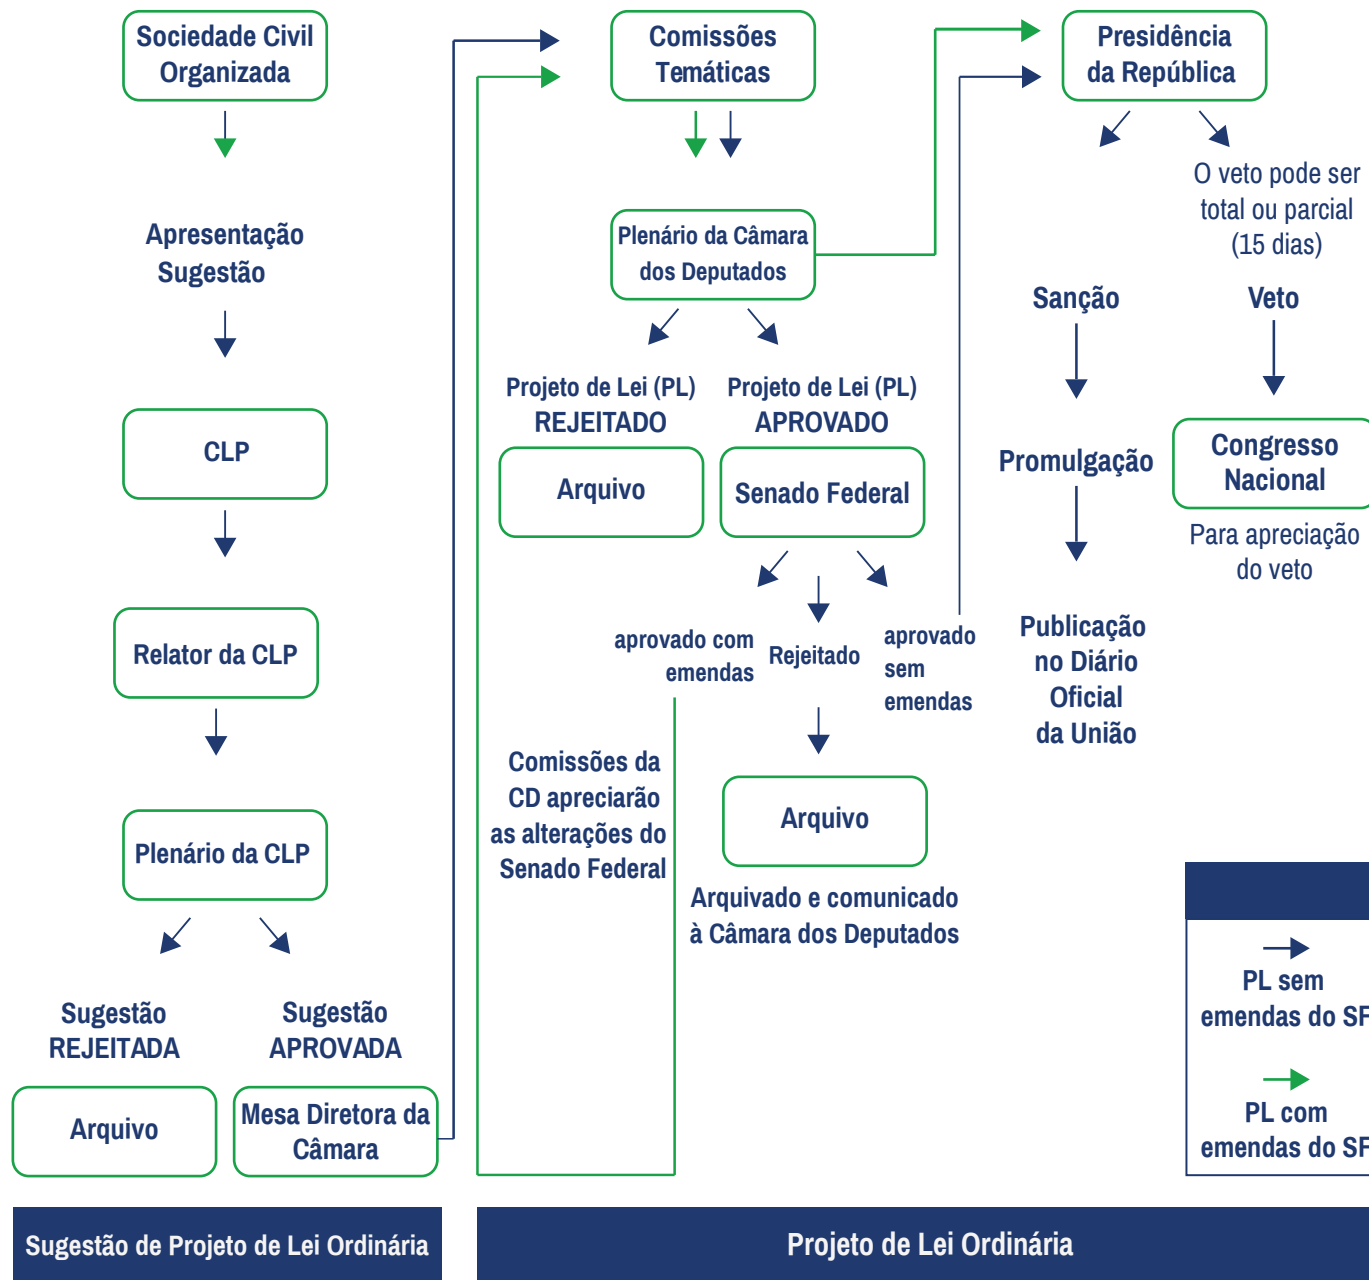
Sociedade Civil Organizada

Apresentação Sugestão

CLP

Relator da CLP

Plenário da CLP

Sugestão REJEITADA

Sugestão APROVADA

Arquivo

Mesa Diretora da Câmara

Comissões Temáticas

Plenário da Câmara dos Deputados

Projeto de Lei (PL) REJEITADO

Projeto de Lei (PL) APROVADO

Arquivo

Senado Federal

aprovado com emendas

Rejeitado

aprovado sem emendas

Comissões da CD apreciarão as alterações do Senado Federal

Arquivo

Arquivado e comunicado à Câmara dos Deputados

Presidência da República

O veto pode ser total ou parcial (15 dias)

Sanção

Veto

Promulgação

Congresso Nacional

Para apreciação do veto

Publicação no Diário Oficial da União

PL sem emendas do SF

PL com emendas do SF

Sugestão de Projeto de Lei Ordinária

Projeto de Lei Ordinária